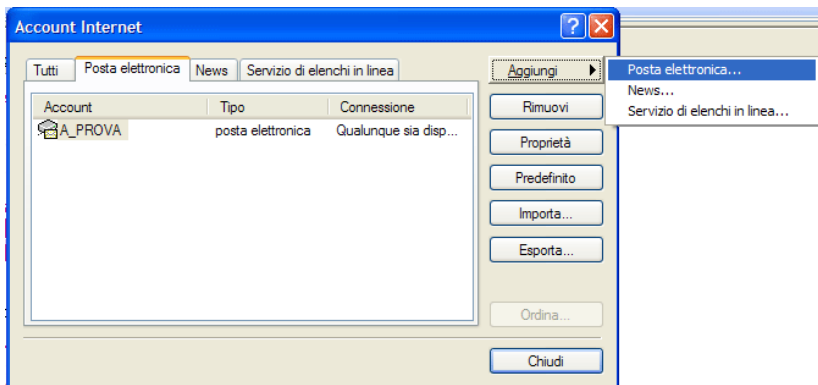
Account Internet

Tutti | Posta elettronica | News | Servizio di elenchi in linea

| Account | Tipo | Connessione |
|---|---|---|
| A_PROVA | posta elettronica | Qualunque sia disp... |

Aggiungi
Rimuovi
Proprietà
Predefinito
Importa...
Esporta...
Ordina...
Chiudi

Posta elettronica...
News...
Servizio di elenchi in linea...